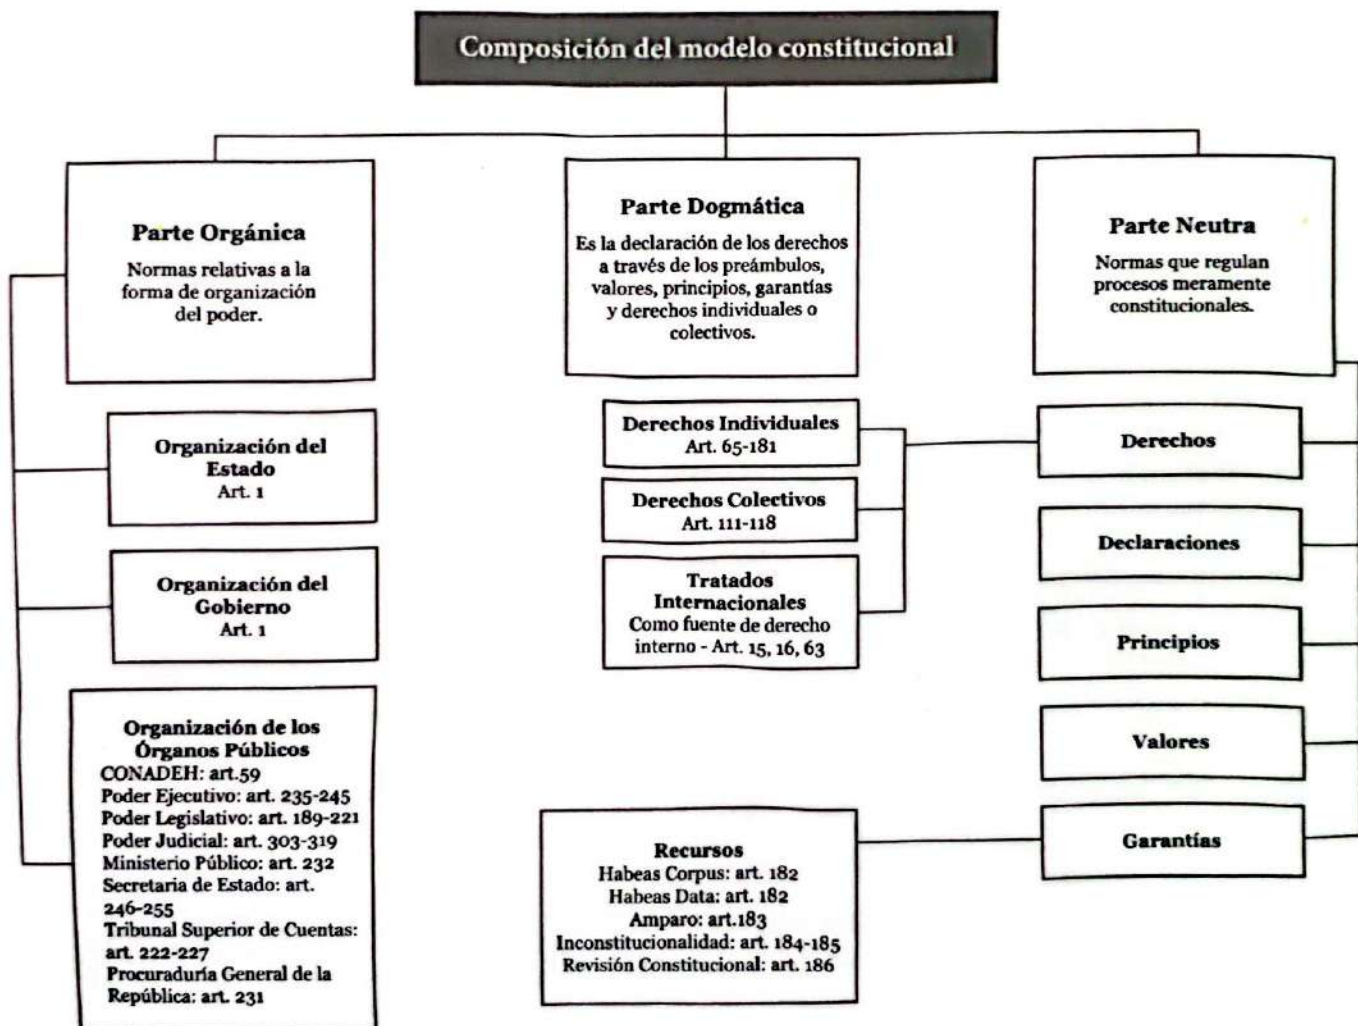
Composición del modelo constitucional

Parte Orgánica
Normas relativas a la forma de organización del poder.

Organización del Estado
Art. 1

Organización del Gobierno
Art. 1

Organización de los Órganos Públicos
CONADEH: art.59
Poder Ejecutivo: art. 235-245
Poder Legislativo: art. 189-221
Poder Judicial: art. 303-319
Ministerio Público: art. 232
Secretaria de Estado: art. 246-255
Tribunal Superior de Cuentas: art. 222-227
Procuraduría General de la República: art. 231

Parte Dogmática
Es la declaración de los derechos a través de los preámbulos, valores, principios, garantías y derechos individuales o colectivos.

Derechos Individuales
Art. 65-181

Derechos Colectivos
Art. 111-118

Tratados Internacionales
Como fuente de derecho interno - Art. 15, 16, 63

Recursos
Habeas Corpus: art. 182
Habeas Data: art. 182
Amparo: art.183
Inconstitucionalidad: art. 184-185
Revisión Constitucional: art. 186

Parte Neutra
Normas que regulan procesos meramente constitucionales.

Derechos

Declaraciones

Principios

Valores

Garantías